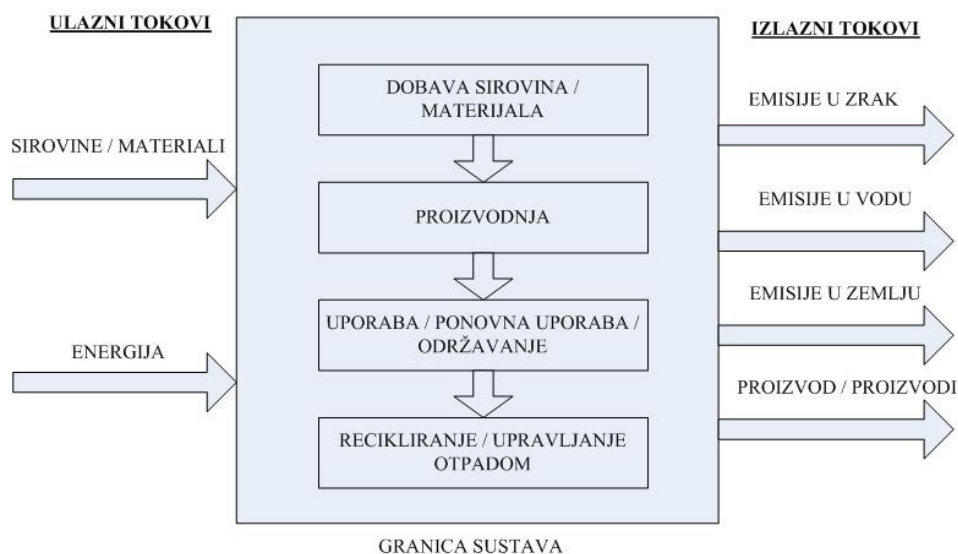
ULAZNI TOKOVI

SIROVINE / MATERIALI

ENERGIJA

DOBAVA SIROVINA / MATERIJALA

PROIZVODNJA

UPORABA / PONOVNA UPORABA / ODRŽAVANJE

RECIKLIRANJE / UPRAVLJANJE OTPADOM

GRANICA SUSTAVA

IZLAZNI TOKOVI

EMISIJE U ZRAK

EMISIJE U VODU

EMISIJE U ZEMLJU

PROIZVOD / PROIZVODI